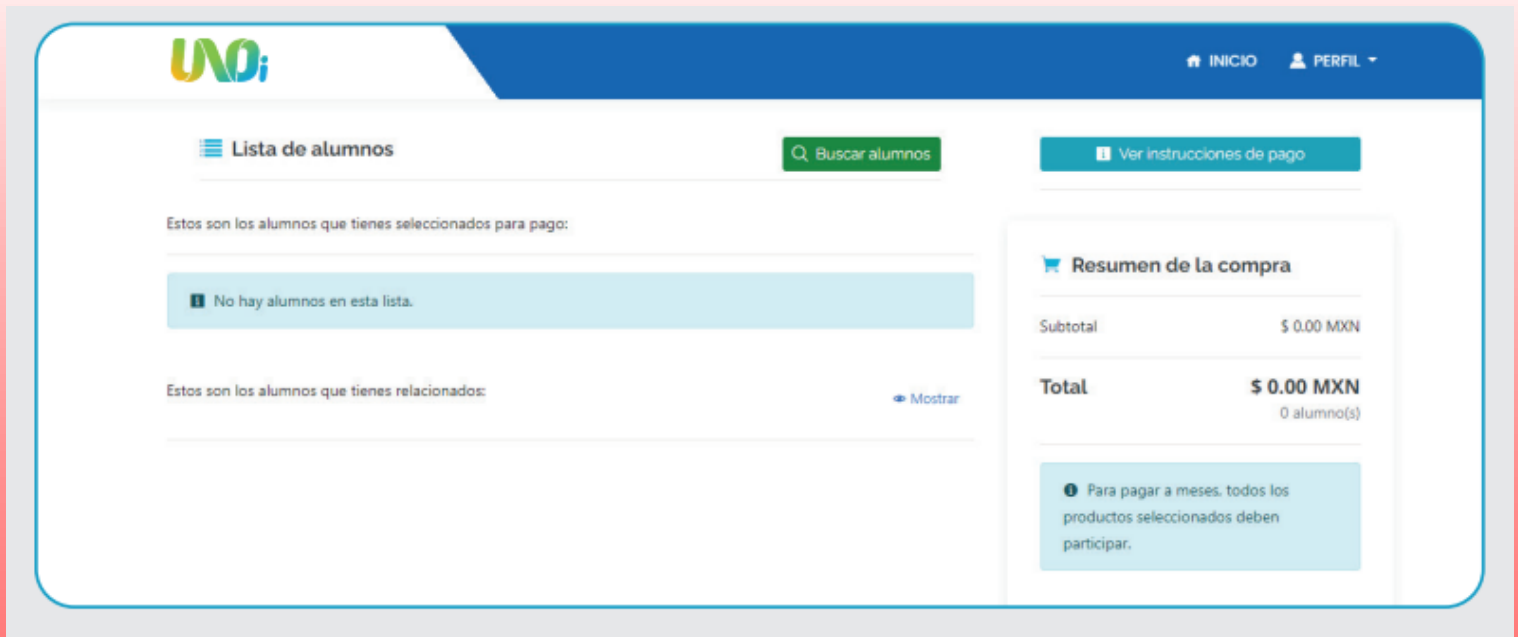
UNOi

INICIO PERFIL

Lista de alumnos

Buscar alumnos

Ver instrucciones de pago

Estos son los alumnos que tienes seleccionados para pago:

No hay alumnos en esta lista.

Estos son los alumnos que tienes relacionados:

Mostrar

Resumen de la compra

Subtotal $ 0.00 MXN

Total $ 0.00 MXN

0 alumno(s)

Para pagar a meses, todos los productos seleccionados deben participar.